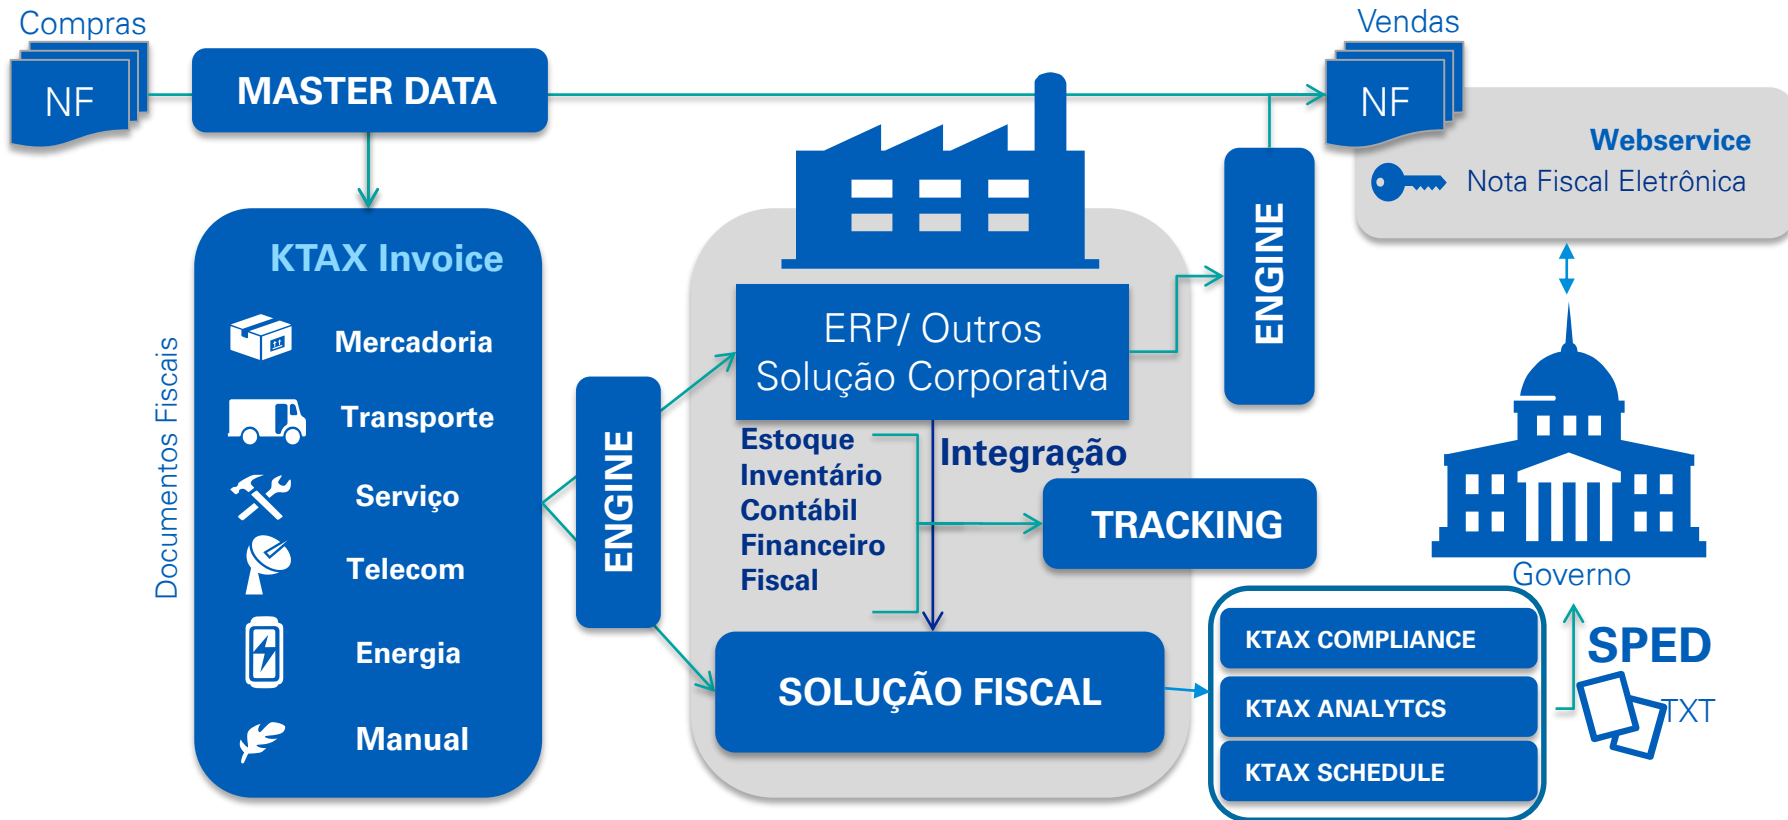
Compras

NF

MASTER DATA

Vendas

NF

Webservice

Nota Fiscal Eletrônica

KTAX Invoice

Documentos Fiscais

Mercadoria

Transporte

Serviço

Telecom

Energia

Manual

ENGINE

ERP/ Outros
Solução Corporativa

ENGINE

Estoque
Inventário
Contábil
Financeiro
Fiscal

Integração

TRACKING

SOLUÇÃO FISCAL

KTAX COMPLIANCE

KTAX ANALYTCS

KTAX SCHEDULE

Governo

SPED

TXT